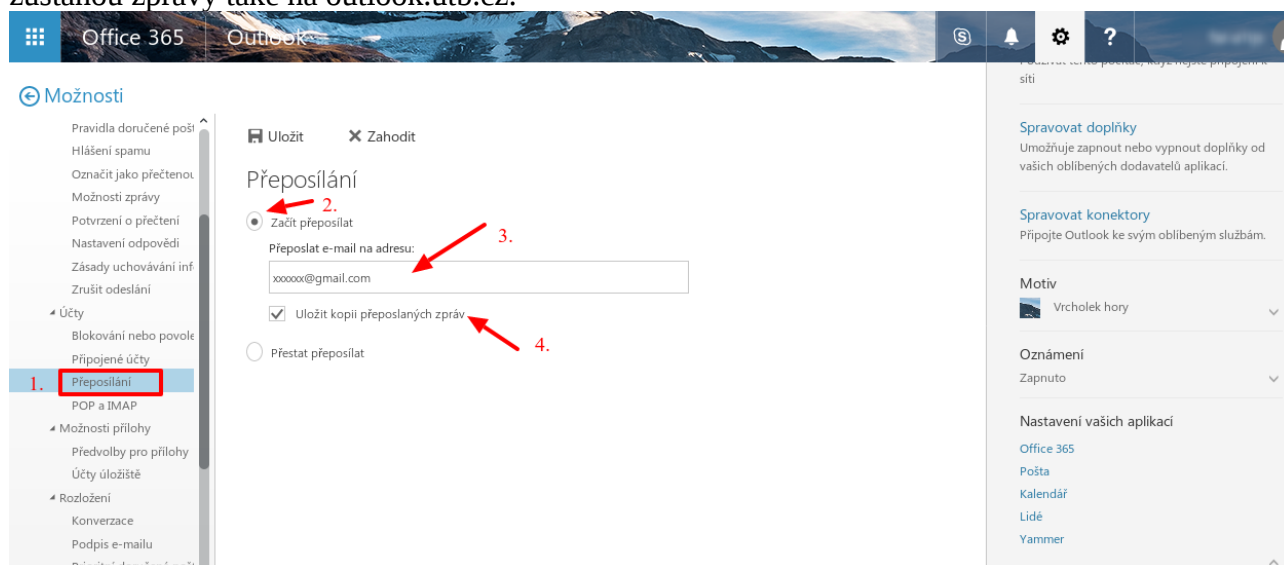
zůstanou zprávy také na outlook.utb.cz.

Office 365 Outlook

? 

sítí

⊖ Možnosti

Pravidla doručené poš
Hlášení spamu
Označit jako přečtenou
Možnosti zprávy
Potvrzení o přečtení
Nastavení odpovědi
Zásady uchovávání inf
Zrušit odeslání
◢ Účty
Blokování nebo povole
Připojené účty
1. Přeposílání
POP a IMAP
◢ Možnosti přílohy
Předvolby pro přílohy
Účty úložiště
◢ Rozložení
Konverzace
Podpis e-mailu

Uložit ✕ Zahodit

Přeposílání

2.
Začít přeposílat
3.
Přeposlat e-mail na adresu:
xxxxxx@gmail.com
Uložit kopii přeposlaných zpráv
4.
Přestat přeposílat

Spravovat doplňky
Umožňuje zapnout nebo vypnout doplňky od vašich oblíbených dodavatelů aplikací.

Spravovat konektory
Připojte Outlook ke svým oblíbeným službám.

Motiv
Vrcholek hory

Oznámení
Zapnuto

Nastavení vašich aplikací
Office 365
Pošta
Kalendář
Lidé
Yammer